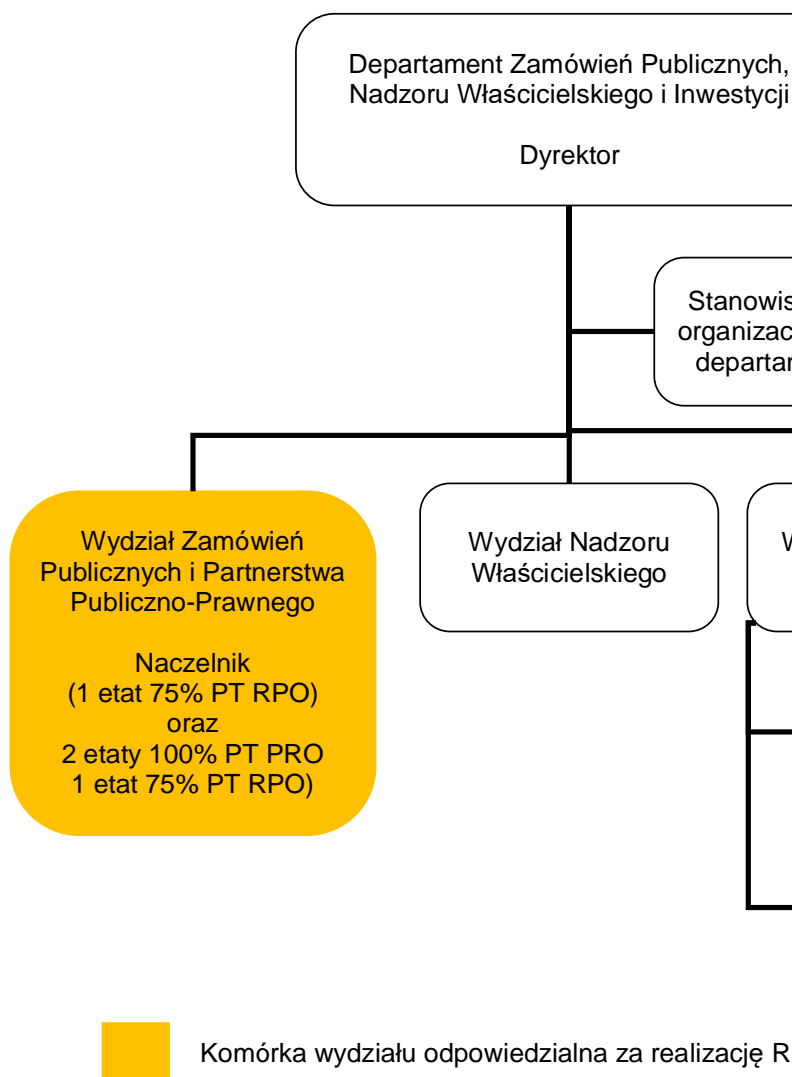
Departament Zamówień Publicznych, Nadzoru Właścicielskiego i Inwestycji

Dyrektor

Stanowis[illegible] organizac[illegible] departar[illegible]

Wydział Zamówień Publicznych i Partnerstwa Publiczno-Prawnego

Naczelnik
(1 etat 75% PT RPO)
oraz
2 etaty 100% PT PRO
1 etat 75% PT RPO)

Wydział Nadzoru Właścicielskiego

W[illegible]

Komórka wydziału odpowiedzialna za realizację R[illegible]